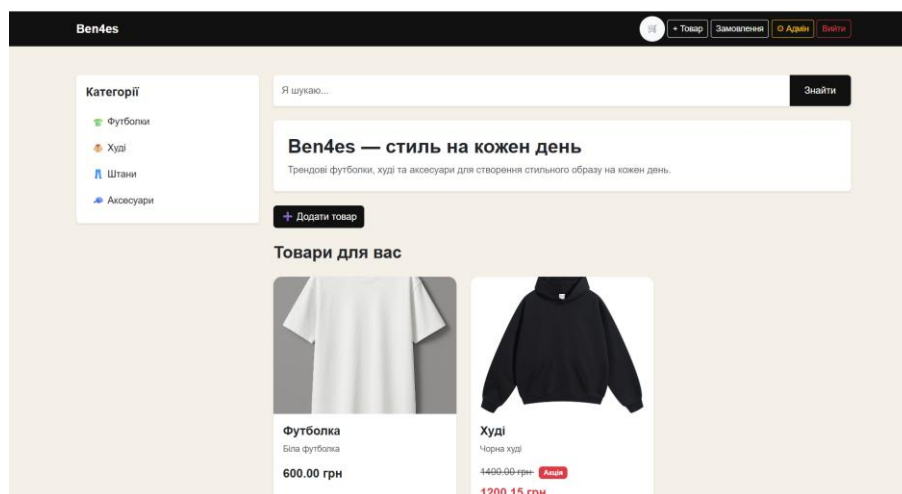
Ben4es

+ Товар | Замовлення | ⚙ Адмін | Вийти

Категорії

Футболки

Худі

Штани

Аксесуари

Я шукаю...

Знайти

Ben4es — стиль на кожен день

Трендові футболки, худі та аксесуари для створення стильного образу на кожен день.

+ Додати товар

Товари для вас

Футболка

Біла футболка

600.00 грн

Худі

Чорна худі

~~1400.00 грн~~ Акція

1200.15 грн